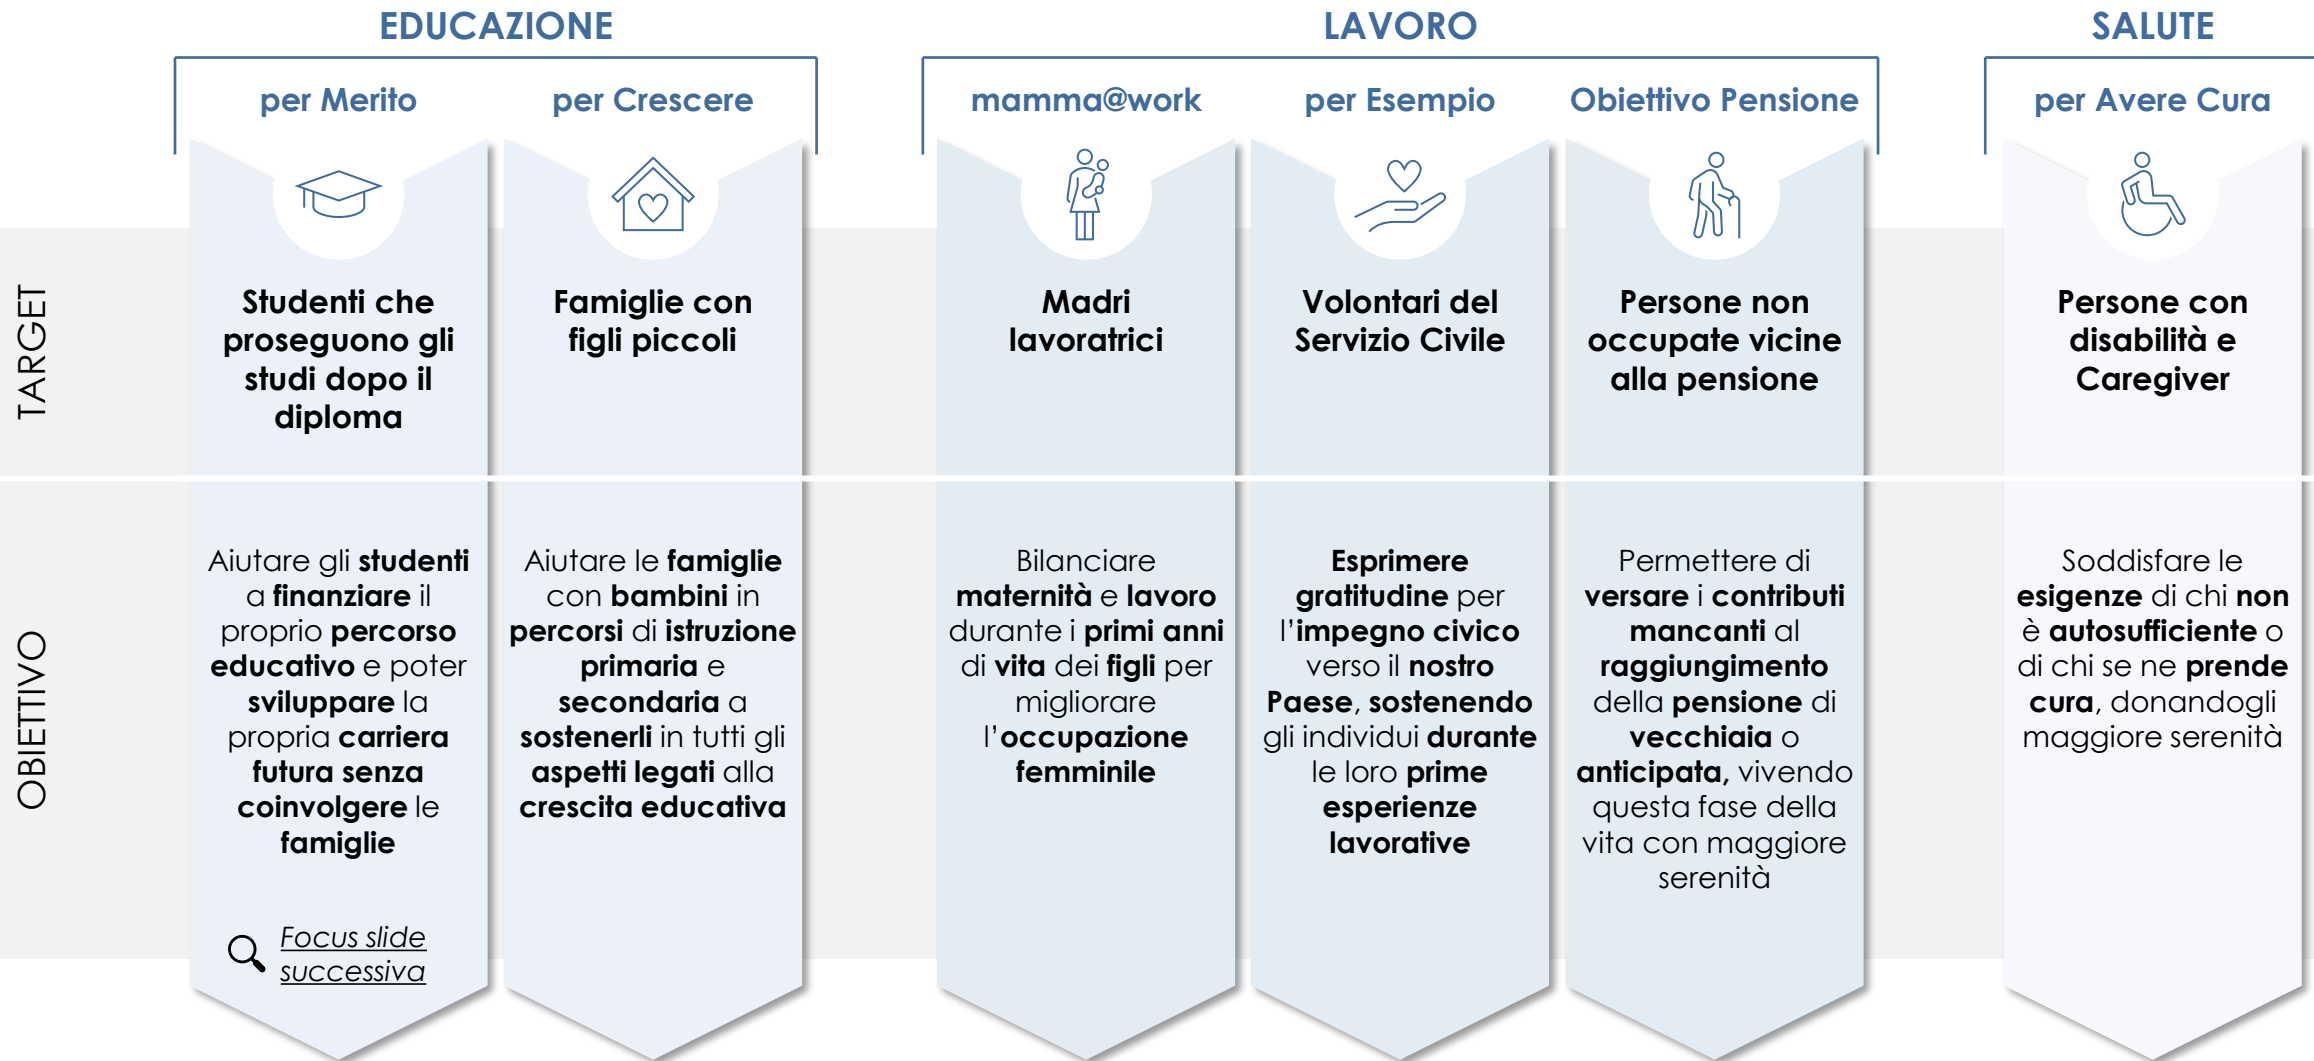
EDUCAZIONE

LAVORO

SALUTE

per Merito

per Crescere

mamma@work

per Esempio

Obiettivo Pensione

per Avere Cura

TARGET

Studenti che proseguono gli studi dopo il diploma

Famiglie con figli piccoli

Madri lavoratrici

Volontari del Servizio Civile

Persone non occupate vicine alla pensione

Persone con disabilità e Caregiver

OBIETTIVO

Aiutare gli studenti a finanziare il proprio percorso educativo e poter sviluppare la propria carriera futura senza coinvolgere le famiglie

Focus slide successiva

Aiutare le famiglie con bambini in percorsi di istruzione primaria e secondaria a sostenerli in tutti gli aspetti legati alla crescita educativa

Bilanciare maternità e lavoro durante i primi anni di vita dei figli per migliorare l'occupazione femminile

Esprimere gratitudine per l'impegno civico verso il nostro Paese, sostenendo gli individui durante le loro prime esperienze lavorative

Permettere di versare i contributi mancanti al raggiungimento della pensione di vecchiaia o anticipata, vivendo questa fase della vita con maggiore serenità

Soddisfare le esigenze di chi non è autosufficiente o di chi se ne prende cura, donandogli maggiore serenità